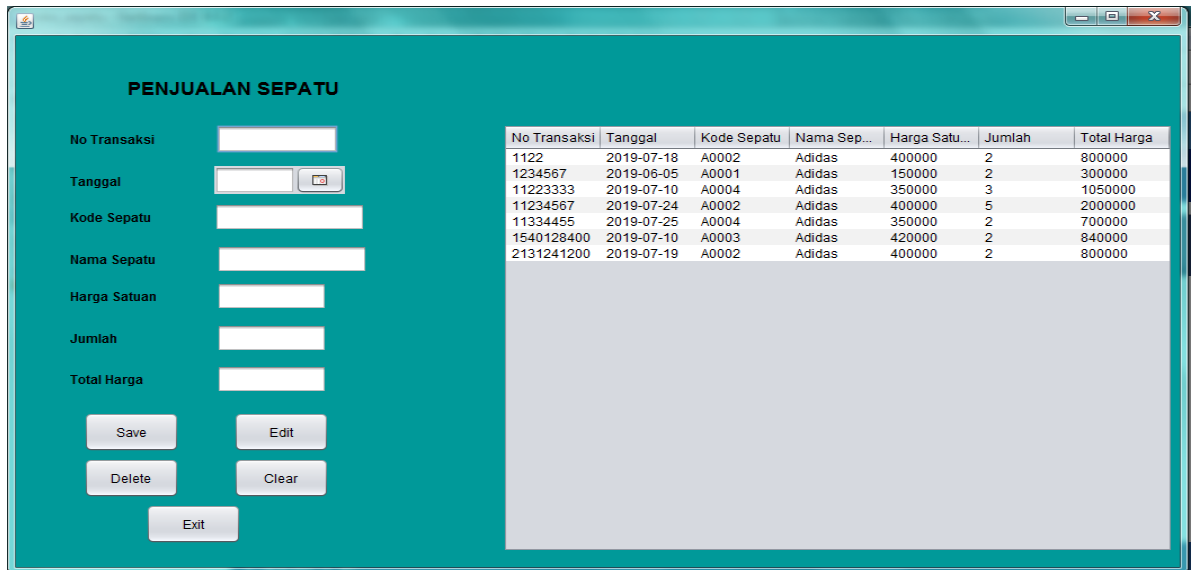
PENJUALAN SEPATU

No Transaksi

Tanggal

Kode Sepatu

Nama Sepatu

Harga Satuan

Jumlah

Total Harga

Save

Edit

Delete

Clear

Exit

| No Transaksi | Tanggal | Kode Sepatu | Nama Sep... | Harga Satu... | Jumlah | Total Harga |
|---|---|---|---|---|---|---|
| 1122 | 2019-07-18 | A0002 | Adidas | 400000 | 2 | 800000 |
| 1234567 | 2019-06-05 | A0001 | Adidas | 150000 | 2 | 300000 |
| 11223333 | 2019-07-10 | A0004 | Adidas | 350000 | 3 | 1050000 |
| 11234567 | 2019-07-24 | A0002 | Adidas | 400000 | 5 | 2000000 |
| 11334455 | 2019-07-25 | A0004 | Adidas | 350000 | 2 | 700000 |
| 1540128400 | 2019-07-10 | A0003 | Adidas | 420000 | 2 | 840000 |
| 2131241200 | 2019-07-19 | A0002 | Adidas | 400000 | 2 | 800000 |